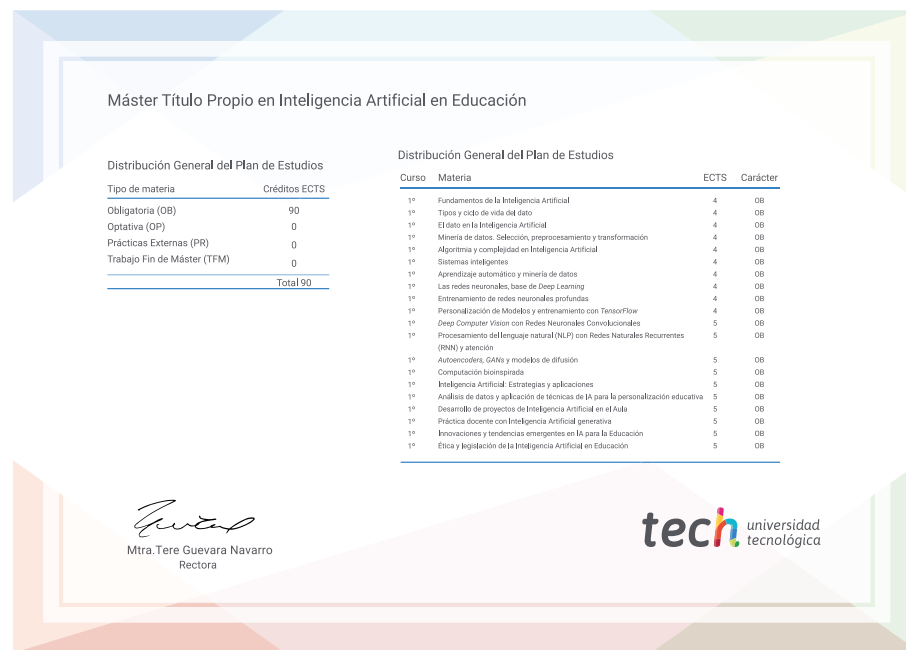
Máster Título Propio en Inteligencia Artificial en Educación

Distribución General del Plan de Estudios

| Tipo de materia | Créditos ECTS |
|---|---|
| Obligatoria (OB) | 90 |
| Optativa (OP) | 0 |
| Prácticas Externas (PR) | 0 |
| Trabajo Fin de Máster (TFM) | 0 |
| | Total 90 |

Distribución General del Plan de Estudios

| Curso | Materia | ECTS | Carácter |
|---|---|---|---|
| 1º | Fundamentos de la Inteligencia Artificial | 4 | OB |
| 1º | Tipos y ciclo de vida del dato | 4 | OB |
| 1º | El dato en la Inteligencia Artificial | 4 | OB |
| 1º | Minería de datos. Selección, preprocesamiento y transformación | 4 | OB |
| 1º | Algoritmia y complejidad en Inteligencia Artificial | 4 | OB |
| 1º | Sistemas inteligentes | 4 | OB |
| 1º | Aprendizaje automático y minería de datos | 4 | OB |
| 1º | Las redes neuronales, base de Deep Learning | 4 | OB |
| 1º | Entrenamiento de redes neuronales profundas | 4 | OB |
| 1º | Personalización de Modelos y entrenamiento con TensorFlow | 4 | OB |
| 1º | Deep Computer Vision con Redes Neuronales Convolucionales | 5 | OB |
| 1º | Procesamiento del lenguaje natural (NLP) con Redes Naturales Recurrentes (RNN) y atención | 5 | OB |
| 1º | Autoencoders, GANs y modelos de difusión | 5 | OB |
| 1º | Computación bioinspirada | 5 | OB |
| 1º | Inteligencia Artificial: Estrategias y aplicaciones | 5 | OB |
| 1º | Análisis de datos y aplicación de técnicas de IA para la personalización educativa | 5 | OB |
| 1º | Desarrollo de proyectos de Inteligencia Artificial en el Aula | 5 | OB |
| 1º | Práctica docente con Inteligencia Artificial generativa | 5 | OB |
| 1º | Innovaciones y tendencias emergentes en IA para la Educación | 5 | OB |
| 1º | Ética y legislación de la Inteligencia Artificial en Educación | 5 | OB |

Mtra.Tere Guevara Navarro
Rectora

tech universidad tecnológica